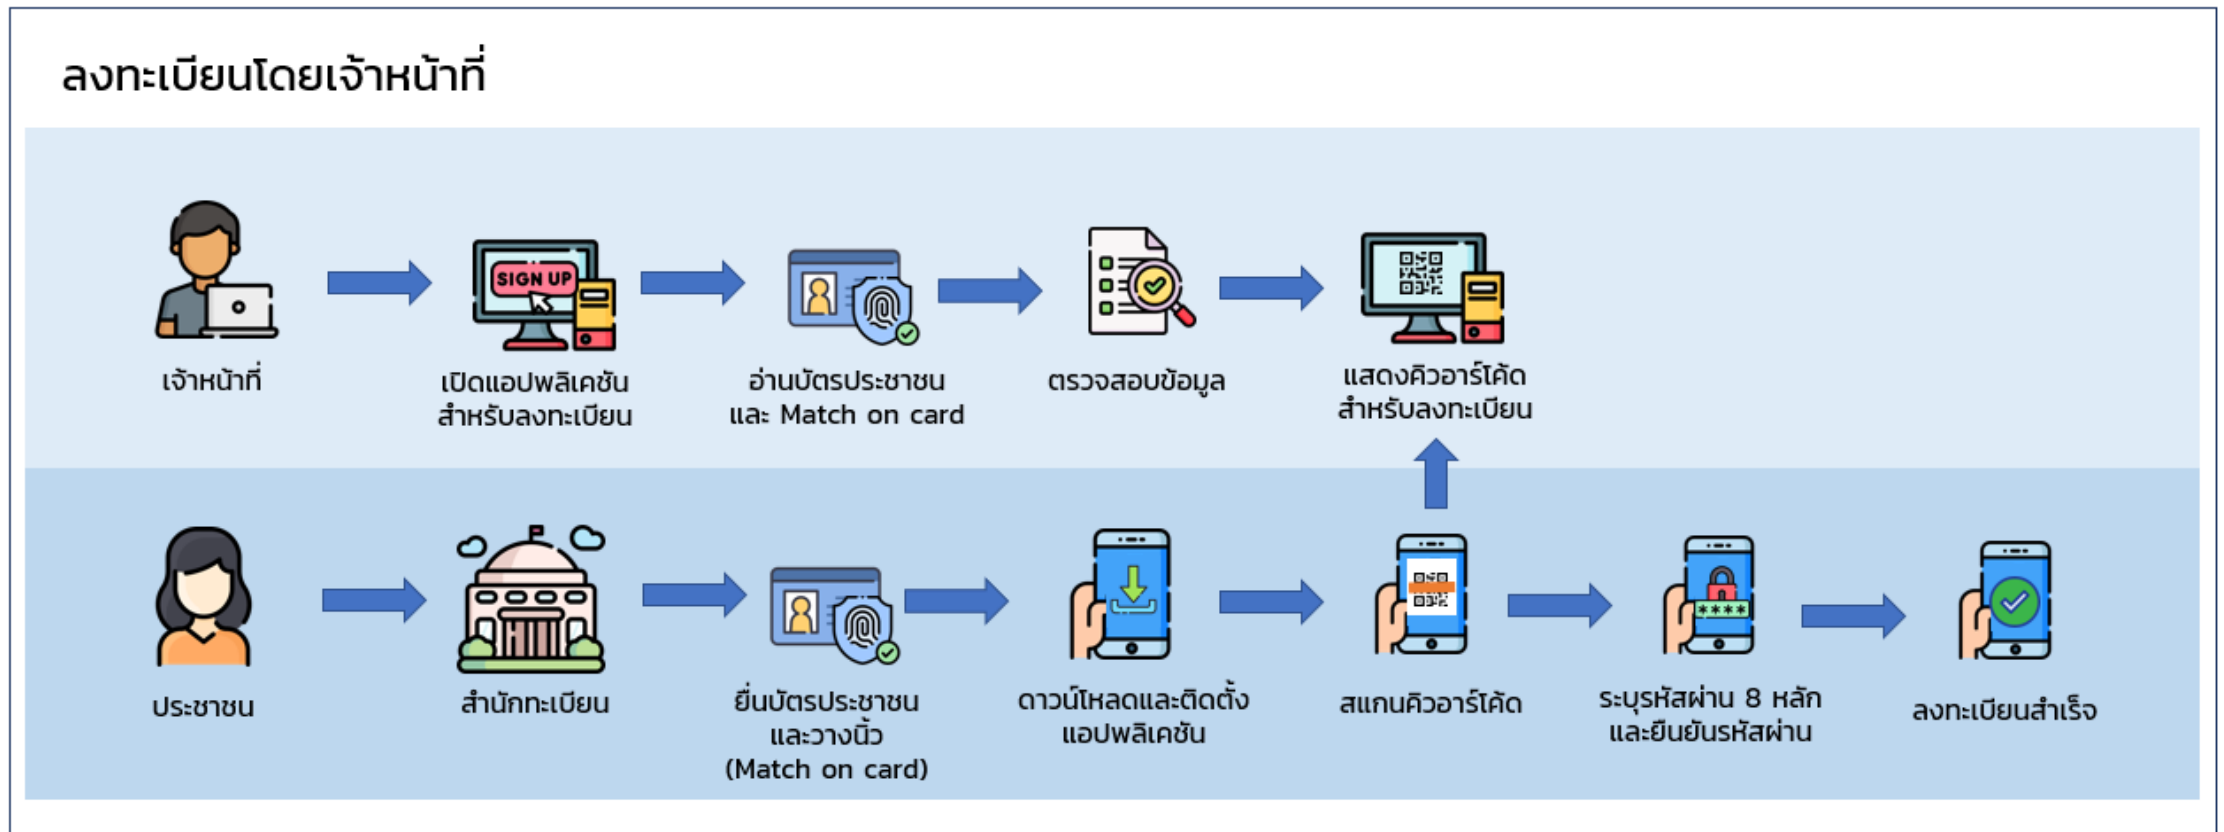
ลงทะเบียนโดยเจ้าหน้าที่

SIGN UP

เจ้าหน้าที่

เปิดแอปพลิเคชันสำหรับลงทะเบียน

อ่านบัตรประชาชน และ Match on card

ตรวจสอบข้อมูล

แสดงคิวอาร์โค้ดสำหรับลงทะเบียน

ประชาชน

สำนักทะเบียน

ยื่นบัตรประชาชน และวางนิ้ว (Match on card)

ดาวน์โหลดและติดตั้งแอปพลิเคชัน

สแกนคิวอาร์โค้ด

ระบุรหัสผ่าน 8 หลัก และยืนยันรหัสผ่าน

ลงทะเบียนสำเร็จ